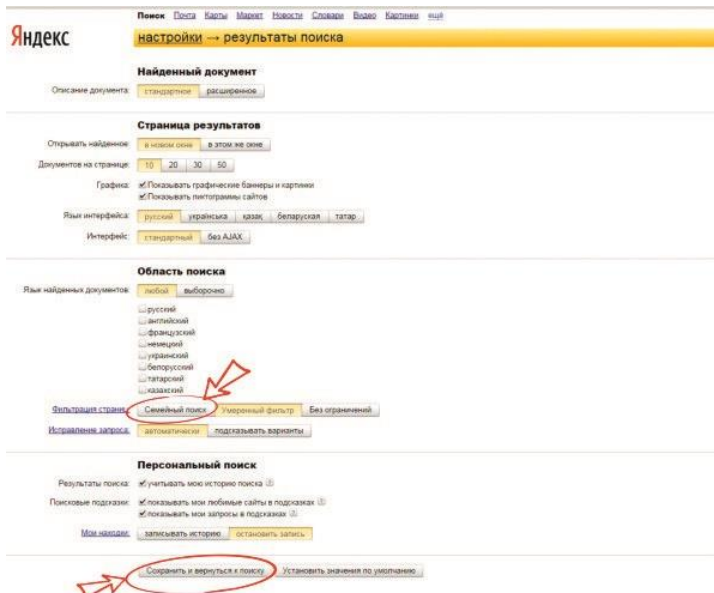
Поиск Почта Карты Маркет Новости Словари Видео Картинки ещё

Яндекс

настройки → результаты поиска

Найденный документ

Описание документа: стандартное расширенное

Страница результатов

Открывать найденное: в новом окне в этом же окне

Документов на странице: 10 20 30 50

Графика: Показывать графические баннеры и картинки
Показывать пиктограммы сайтов

Язык интерфейса: русский українська қазақ беларуская татар

Интерфейс: стандартный без AJAX

Область поиска

Язык найденных документов: любой выборочно

русский
английский
французский
немецкий
украинский
белорусский
татарский
казахский

Фильтрация страниц: Семейный поиск Умеренный фильтр Без ограничений

Исправление запроса: автоматически подсказывать варианты

Персональный поиск

Результаты поиска: учитывать мою историю поиска

Поисковые подсказки: показывать мои любимые сайты в подсказках
показывать мои запросы в подсказках

Мои находки: записывать историю остановить запись

Сохранить и вернуться к поиску Установить значения по умолчанию